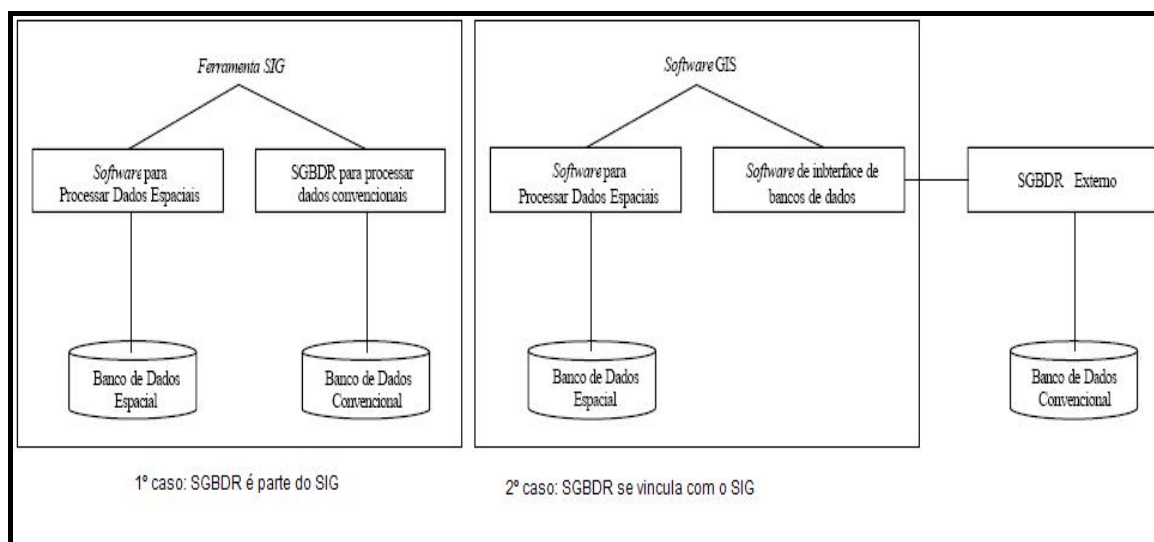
Ferramenta SIG

Software para Processar Dados Espaciais

SGBDR para processar dados convencionais

Banco de Dados Espacial

Banco de Dados Convencional

Software GIS

Software para Processar Dados Espaciais

Software de inbterface de bancos de dados

SGBDR Externo

Banco de Dados Espacial

Banco de Dados Convencional

1º caso: SGBDR é parte do SIG

2º caso: SGBDR se vincula com o SIG